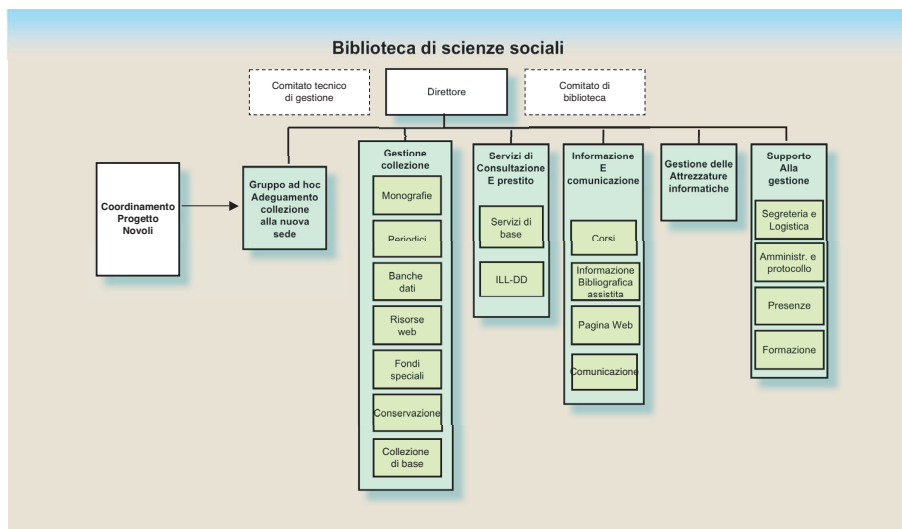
Biblioteca di scienze sociali

Comitato tecnico di gestione

Direttore

Comitato di biblioteca

Coordinamento Progetto Novoli

Gruppo ad hoc Adeguamento collezione alla nuova sede

Gestione collezione

Monografie

Periodici

Banche dati

Risorse web

Fondi speciali

Conservazione

Collezione di base

Servizi di Consultazione E prestito

Servizi di base

ILL-DD

Informazione E comunicazione

Corsi

Informazione Bibliografica assistita

Pagina Web

Comunicazione

Gestione delle Attrezzature informatiche

Supporto Alla gestione

Segreteria e Logistica

Amministr. e protocollo

Presenze

Formazione